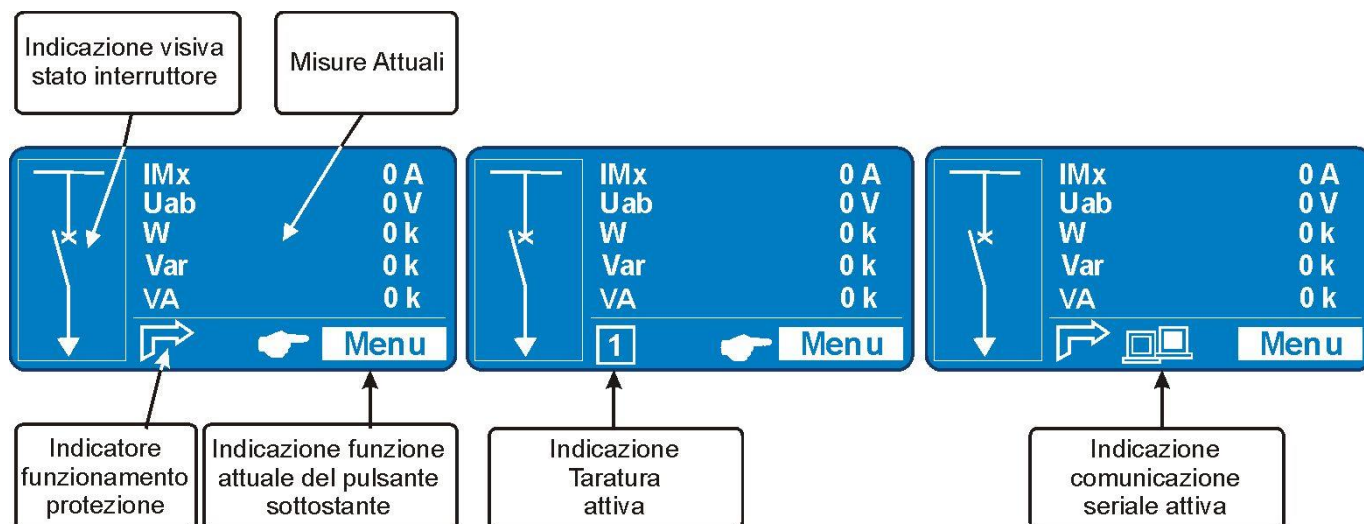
Indicazione visiva stato interruttore

Misure Attuali

| | |
|---|---|
| IMx | 0 A |
| Uab | 0 V |
| W | 0 k |
| Var | 0 k |
| VA | 0 k |

Menu

| | |
|---|---|
| IMx | 0 A |
| Uab | 0 V |
| W | 0 k |
| Var | 0 k |
| VA | 0 k |

1

Menu

| | |
|---|---|
| IMx | 0 A |
| Uab | 0 V |
| W | 0 k |
| Var | 0 k |
| VA | 0 k |

Menu

Indicatore funzionamento protezione

Indicazione funzione attuale del pulsante sottostante

Indicazione Taratura attiva

Indicazione comunicazione seriale attiva